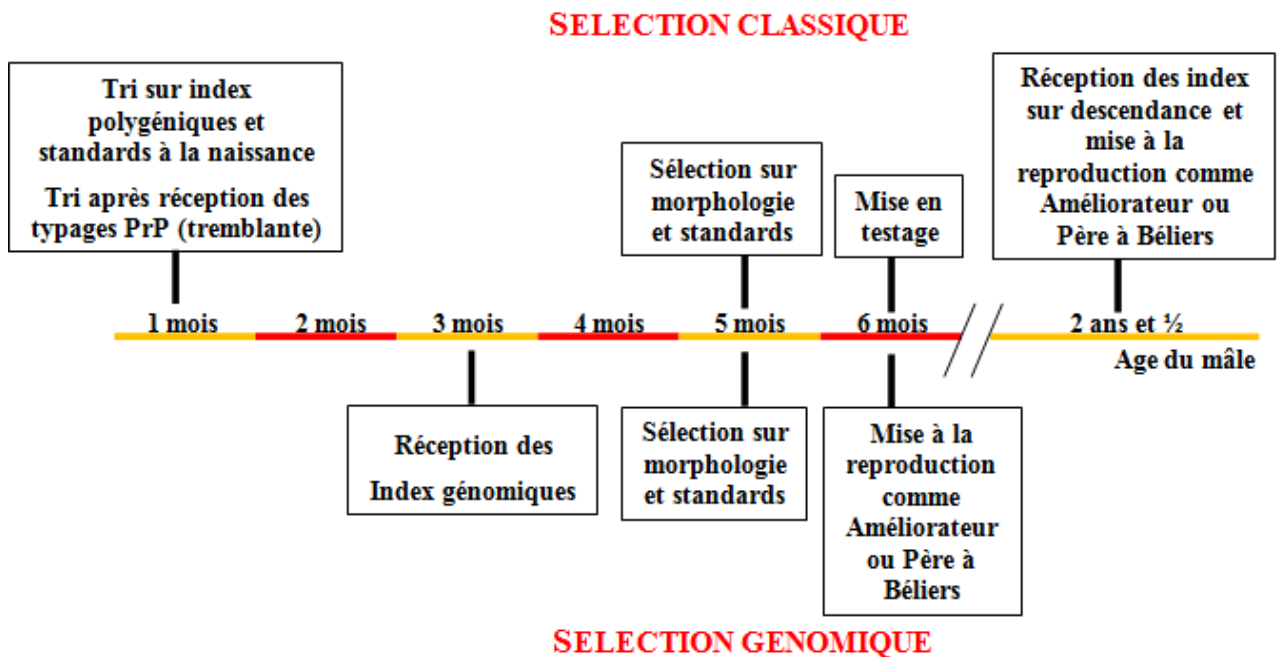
SELECTION CLASSIQUE

Tri sur index polygéniques et standards à la naissance

Tri après réception des typages PrP (tremblante)

Sélection sur morphologie et standards

Mise en testage

Réception des index sur descendance et mise à la reproduction comme Améliorateur ou Père à Béliers

1 mois 2 mois 3 mois 4 mois 5 mois 6 mois 2 ans et ½

Age du mâle

Réception des Index génomiques

Sélection sur morphologie et standards

Mise à la reproduction comme Améliorateur ou Père à Béliers

SELECTION GENOMIQUE